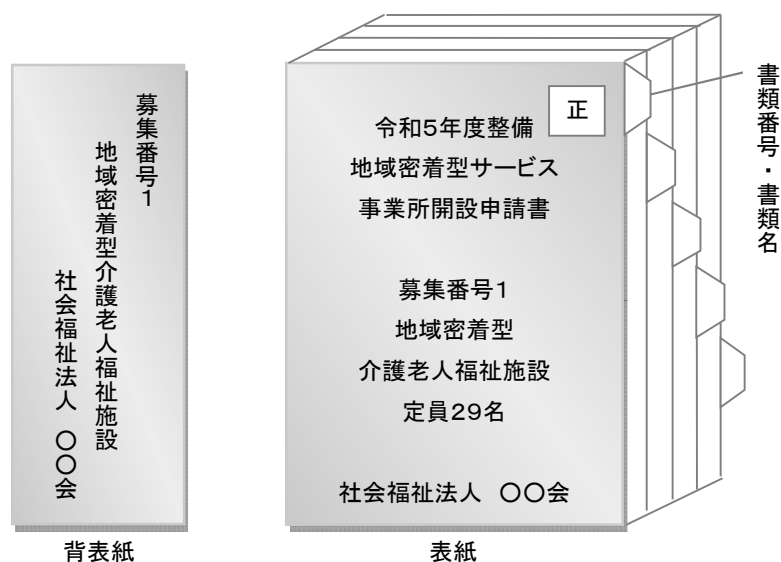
募集番号1

地域密着型介護老人福祉施設

社会福祉法人　〇〇会

背表紙

正

令和5年度整備

地域密着型サービス

事業所開設申請書

募集番号1

地域密着型

介護老人福祉施設

定員29名

社会福祉法人　〇〇会

表紙

書類番号・書類名